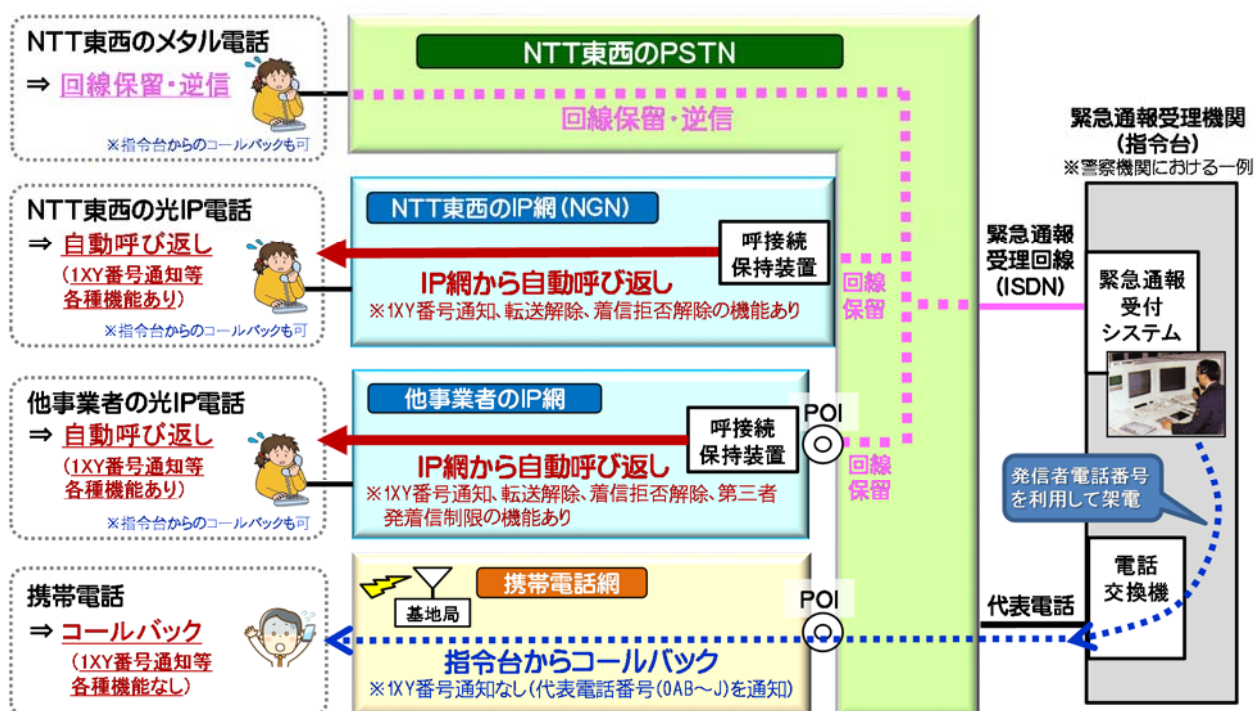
NTT東西のメタル電話
⇒ 回線保留・逆信
※指令台からのコールバックも可

NTT東西の光IP電話
⇒ 自動呼び返し
（1XY番号通知等各種機能あり）
※指令台からのコールバックも可

他事業者の光IP電話
⇒ 自動呼び返し
（1XY番号通知等各種機能あり）
※指令台からのコールバックも可

携帯電話
⇒ コールバック
（1XY番号通知等各種機能なし）

NTT東西のPSTN
回線保留・逆信

NTT東西のIP網（NGN）
呼接続保持装置
IP網から自動呼び返し
※1XY番号通知、転送解除、着信拒否解除の機能あり

回線保留

他事業者のIP網
呼接続保持装置
POI
IP網から自動呼び返し
※1XY番号通知、転送解除、着信拒否解除、第三者発着信制限の機能あり

回線保留

基地局
携帯電話網
POI
指令台からコールバック
※1XY番号通知なし（代表電話番号（0AB～J）を通知）

緊急通報受理機関（指令台）
※警察機関における一例

緊急通報受理回線（ISDN）

緊急通報受付システム

発信者電話番号を利用して架電

代表電話

電話交換機